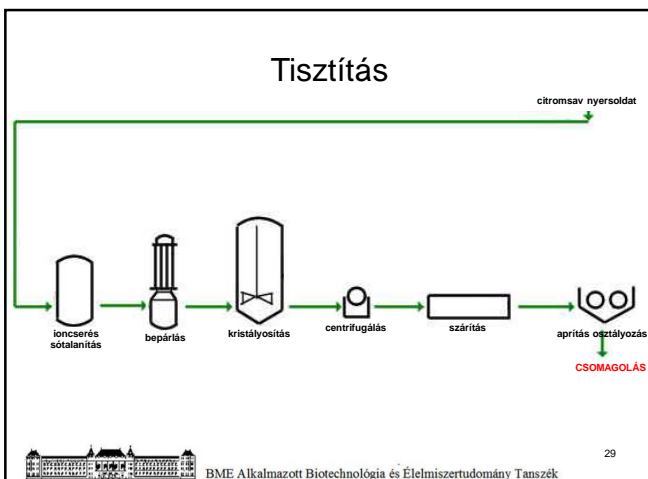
Tisztítás

citromsav nyersoldat

ioncserés sótalanítás

bepárlás

kristályosítás

centrifugálás

szárítás

aprítás osztályozás

CSOMAGOLÁS

29

BME Alkalmazott Biotechnológia és Élelmiszertudomány Tanszék